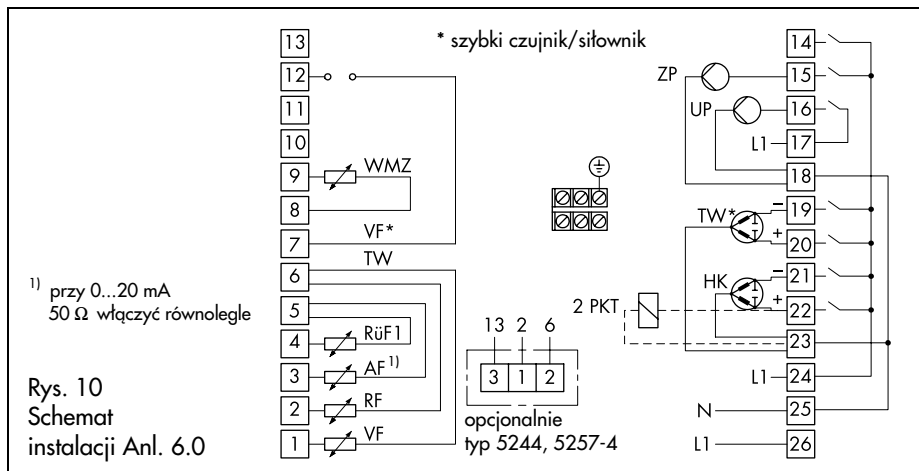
* szybki czujnik/siłownik

13
12
11
10
9 WMZ
8
7 VF*
TW
6
5
4 RüF1
3 AF$^{1)}$
2 RF
1 VF

$^{1)}$ przy 0...20 mA
50 Ω włączyć równolegle

Rys. 10
Schemat
instalacji Anl. 6.0

13 2 6
| 3 | 1 | 2 |
|---|---|---|

opcjonalnie
typ 5244, 5257-4

14
ZP 15
UP 16
L1 17
18
TW* – 19
+ 20
HK – 21
2 PKT + 22
23
L1 24
N 25
L1 26